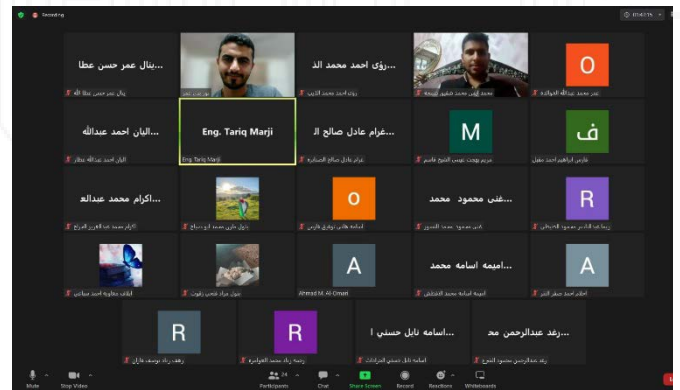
Recording

...بنال عمر حسن عطا
بنال عمر حسن عطا الله

...رؤى احمد محمد الذ

O

...البان احمد عبدالله

Eng. Tariq Marji
Eng. Tariq Marji

...غرام عادل صالح ال

M

ف

...اكرام محمد عبدالع

O

...غنى محمود محمد

R

A
Ahmad M. Al Omari

...اميمه اسامه محمد

A

R

R

...اسامه نايل حسني ا

...رغد عبدالرحمن مح

Mute
Stop Video
Participants
Chat
Share Screen
Record
Reactions
Whiteboards